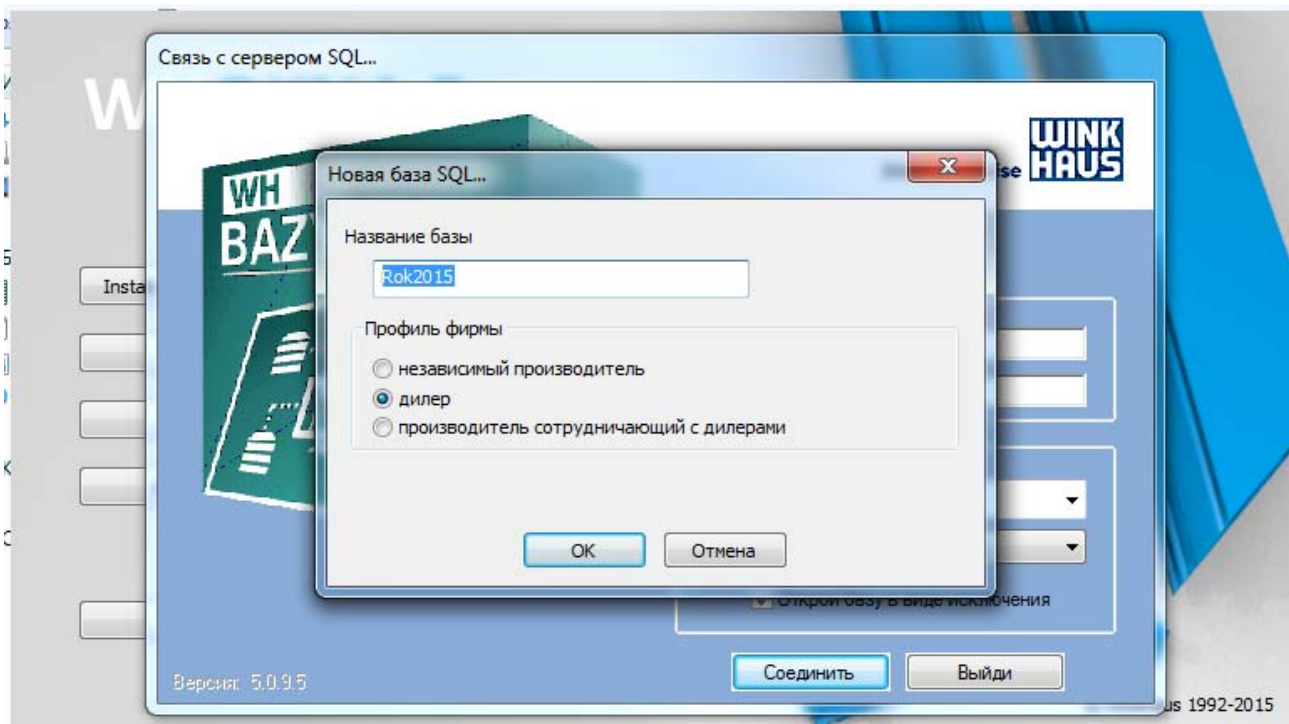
Связь с сервером SQL...

W

WH BAZ

se WINK HAUS

Новая база SQL...

x

Название базы

Rok2015

Профиль фирмы

независимый производитель

дилер

производитель сотрудничающий с дилерами

OK

Отмена

Insta

Открой базу в виде исключения

Версия: 5.0.9.5

Соединить

Выйди

us 1992-2015